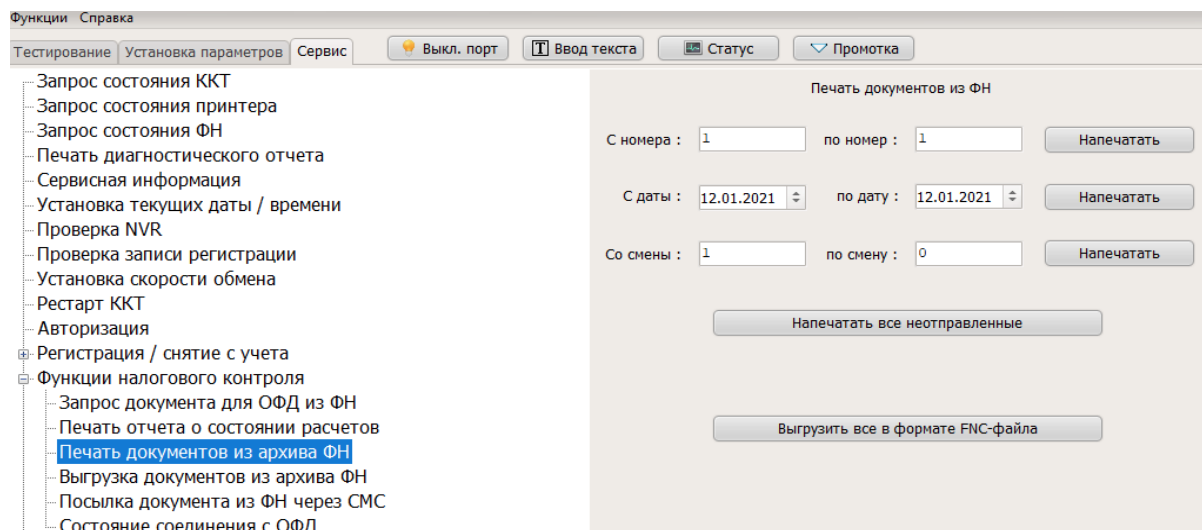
Функции Справка

Тестирование | Установка параметров | Сервис

Выкл. порт | Ввод текста | Статус | Промотка

Запрос состояния ККТ
Запрос состояния принтера
Запрос состояния ФН
Печать диагностического отчета
Сервисная информация
Установка текущих даты / времени
Проверка NVR
Проверка записи регистрации
Установка скорости обмена
Рестарт ККТ
Авторизация
Регистрация / снятие с учета
Функции налогового контроля
Запрос документа для ОФД из ФН
Печать отчета о состоянии расчетов
Печать документов из архива ФН
Выгрузка документов из архива ФН
Посылка документа из ФН через СМС
Состояние соединения с ОФД

Печать документов из ФН

С номера : 1 по номер : 1 Напечатать

С даты : 12.01.2021 по дату : 12.01.2021 Напечатать

Со смены : 1 по смену : 0 Напечатать

Напечатать все неотправленные

Выгрузить все в формате FNC-файла